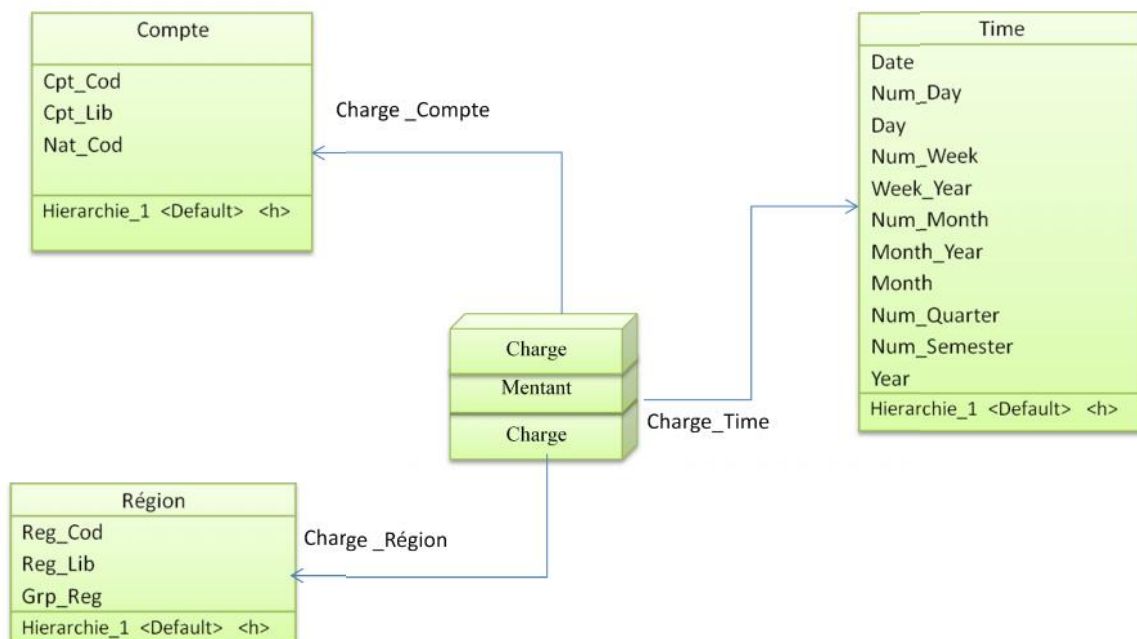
Compte

Cpt_Cod
Cpt_Lib
Nat_Cod

Hierarchie_1 <Default> <h>

Charge _Compte

Time

Date
Num_Day
Day
Num_Week
Week_Year
Num_Month
Month_Year
Month
Num_Quarter
Num_Semester
Year

Hierarchie_1 <Default> <h>

Charge
Mentant
Charge

Charge_Time

Région

Reg_Cod
Reg_Lib
Grp_Reg

Hierarchie_1 <Default> <h>

Charge _Région